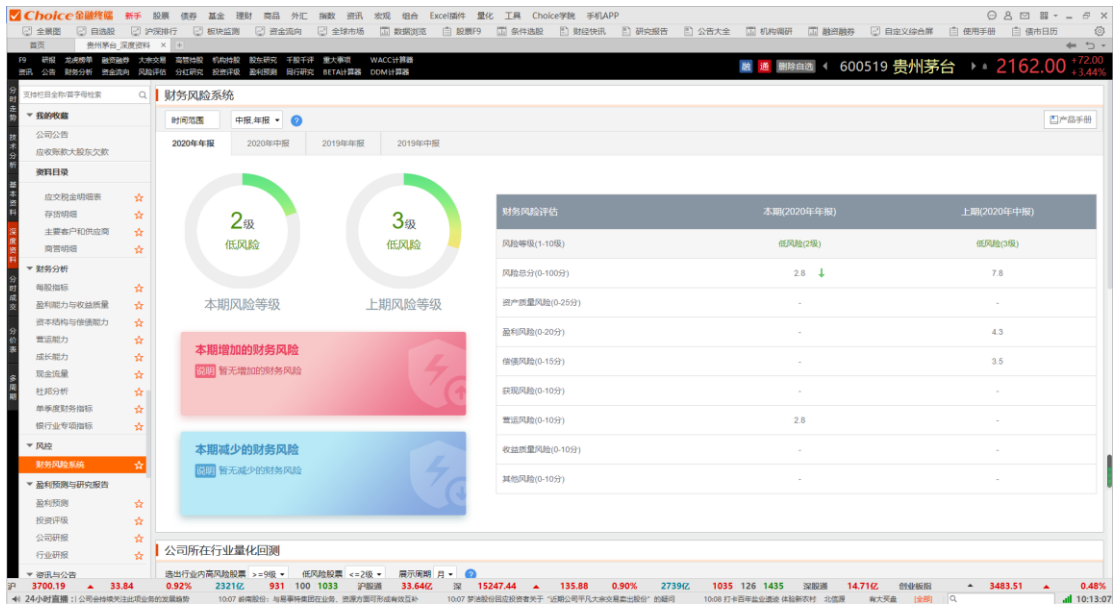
Choice金融终端 新手 股票 债券 基金 理财 商品 外汇 指数 资讯 宏观 组合 Excel插件 量化 工具 Choice学院 手机APP

全景图 自选股 沪深排行 板块监测 资金流向 全球市场 数据浏览 股票F9 条件选股 财经快讯 研究报告 公告大全 机构调研 融资融券 自定义综合屏 使用手册 债市日历

首页 贵州茅台_深度资料 × +

F9 研报 龙虎榜单 融资融券 大宗交易 限售股 机构持股 股东研究 千股千评 重大事项 WACC计算器
资讯 公告 财务分析 资金流向 风险评估 分红研究 投资评级 盈利预测 同行研究 BETA计算器 DDM计算器

融 通 删除自选 600519 贵州茅台 2162.00 +72.00 +3.44%

分时走势 技术分析 基本资料 深度资料 分时成交 分价表 多周期

支持拼音全称/首字母检索

▼ 我的收藏
公司公告
应收账款大股东欠款
资料目录
应交税金明细表
存货明细
主要客户和供应商
商誉明细
▼ 财务分析
每股指标
盈利能力与收益质量
资本结构与偿债能力
营运能力
成长能力
现金流量
杜邦分析
单季度财务指标
银行业专项指标
▼ 风险
财务风险系统
▼ 盈利预测与研究报告
盈利预测
投资评级
公司研报
行业研报
▼ 资讯与公告

财务风险系统

时间范围 中报,年报 ?

产品手册

2020年年报 2020年中报 2019年年报 2019年中报

2级
低风险

3级
低风险

本期风险等级 上期风险等级

本期增加的财务风险
说明 暂无增加的财务风险

本期减少的财务风险
说明 暂无减少的财务风险

| 财务风险评估 | 本期(2020年年报) | 上期(2020年中报) |
|---|---|---|
| 风险等级(1-10级) | 低风险(2级) | 低风险(3级) |
| 风险总分(0-100分) | 2.8 ↓ | 7.8 |
| 资产质量风险(0-25分) | - | - |
| 盈利风险(0-20分) | - | 4.3 |
| 偿债风险(0-15分) | - | 3.5 |
| 获现风险(0-10分) | - | - |
| 营运风险(0-10分) | 2.8 | - |
| 收益质量风险(0-10分) | - | - |
| 其他风险(0-10分) | - | - |

公司所在行业量化回测

选出行业内高风险股票 >=9级 低风险股票 <=2级 展示周期 月 ?

沪 3700.19 ▲ 33.84 0.92% 2321亿 931 100 1033 沪股通 33.64亿 深 15247.44 ▲ 135.88 0.90% 2739亿 1035 126 1435 深股通 14.71亿 创业板指 ▲ 3483.51 ▲ 0.48%

24小时直播 :: 公司会持续关注此项业务的发展趋势 10:07 新闻股份：与易事特集团在业务、资源方面可形成有效互补 10:07 梦洁股份回应投资者关于"近期公司平几大宗交易卖出股份"的疑问 10:08 打卡百年乡村建设 体验新农村 北信源 有大买盘 [全部] 10:13:07